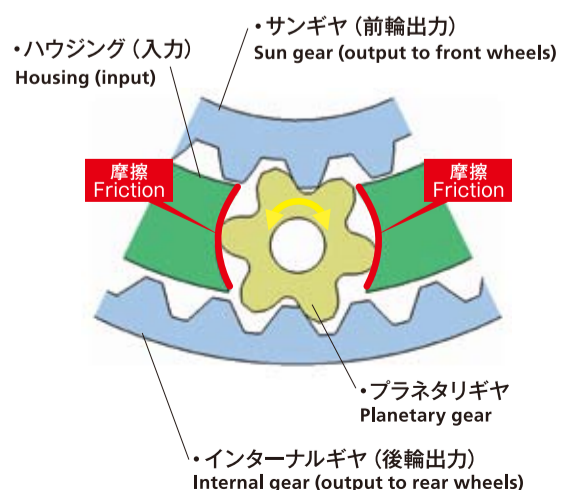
• サンギヤ（前輪出力）
Sun gear (output to front wheels)

• ハウジング（入力）
Housing (input)

摩擦
Friction

摩擦
Friction

• プラネタリギヤ
Planetary gear

• インターナルギヤ（後輪出力）
Internal gear (output to rear wheels)